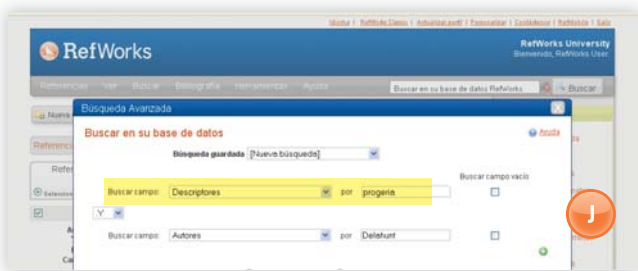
Ayuda | RefWorks Clasico | Actualizar perfil | Personalizar | Contáctenos | RefMobile | Salir

RefWorks

RefWorks University
Bienvenido, RefWorks User

Referencias Ver Buscar Bibliografía Herramientas Ayuda

Buscar en su base de datos RefWorks

Buscar

Nueva

Referencias

Refe

Seleccion

Búsqueda Avanzada

Buscar en su base de datos

Ayuda

Búsqueda guardada [Nueva búsqueda]

Buscar campo vacío

Buscar campo: Descriptores por progeria

Y

Buscar campo: Autores por Delahunt

J